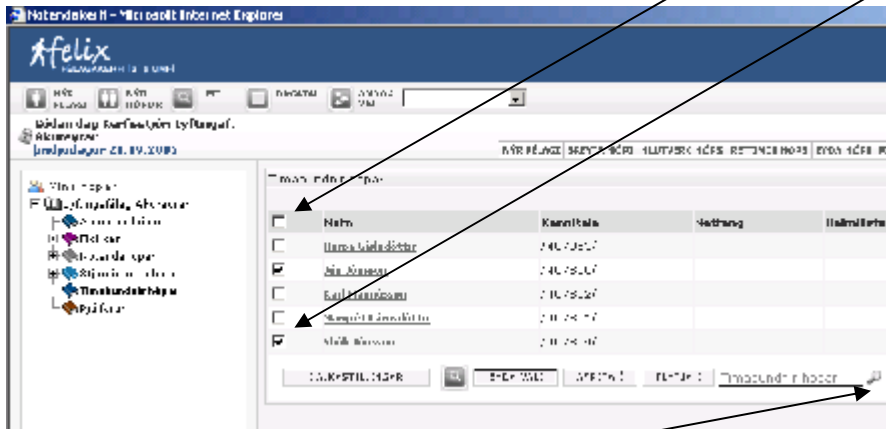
Notendakerfi - Microsoft Internet Explorer

felix

NÝR FÉLAGI | NÝR HÓPUR | PÓSTUR | SKÝRSLUR

Þriðjudagur 20.09.2005

NÝR FÉLAGI | SKRÁ SÉR | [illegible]

Mínir hópar

Tímabundnir hópar

| | Nafn | Kennitala | Netfang | Heimilisfang |
|---|---|---|---|---|
| ☐ | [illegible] | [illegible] | | |
| ☑ | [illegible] | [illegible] | | |
| ☐ | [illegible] | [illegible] | | |
| ☐ | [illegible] | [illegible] | | |
| ☑ | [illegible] | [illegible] | | |

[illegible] | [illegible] | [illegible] | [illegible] | Tímabundnir hópar